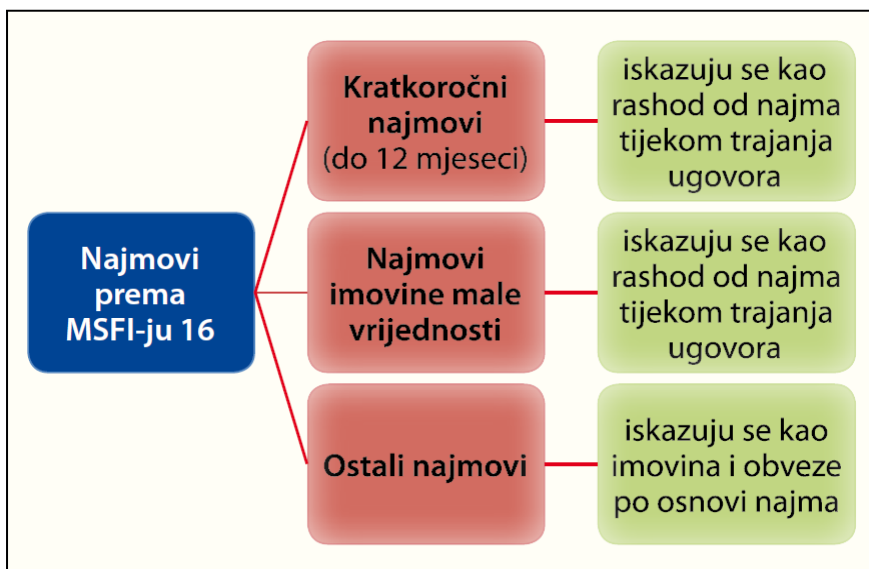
Najmovi prema MSFI-ju 16

Kratkoročni najmovi (do 12 mjeseci)

iskazuju se kao rashod od najma tijekom trajanja ugovora

Najmovi imovine male vrijednosti

iskazuju se kao rashod od najma tijekom trajanja ugovora

Ostali najmovi

iskazuju se kao imovina i obveze po osnovi najma